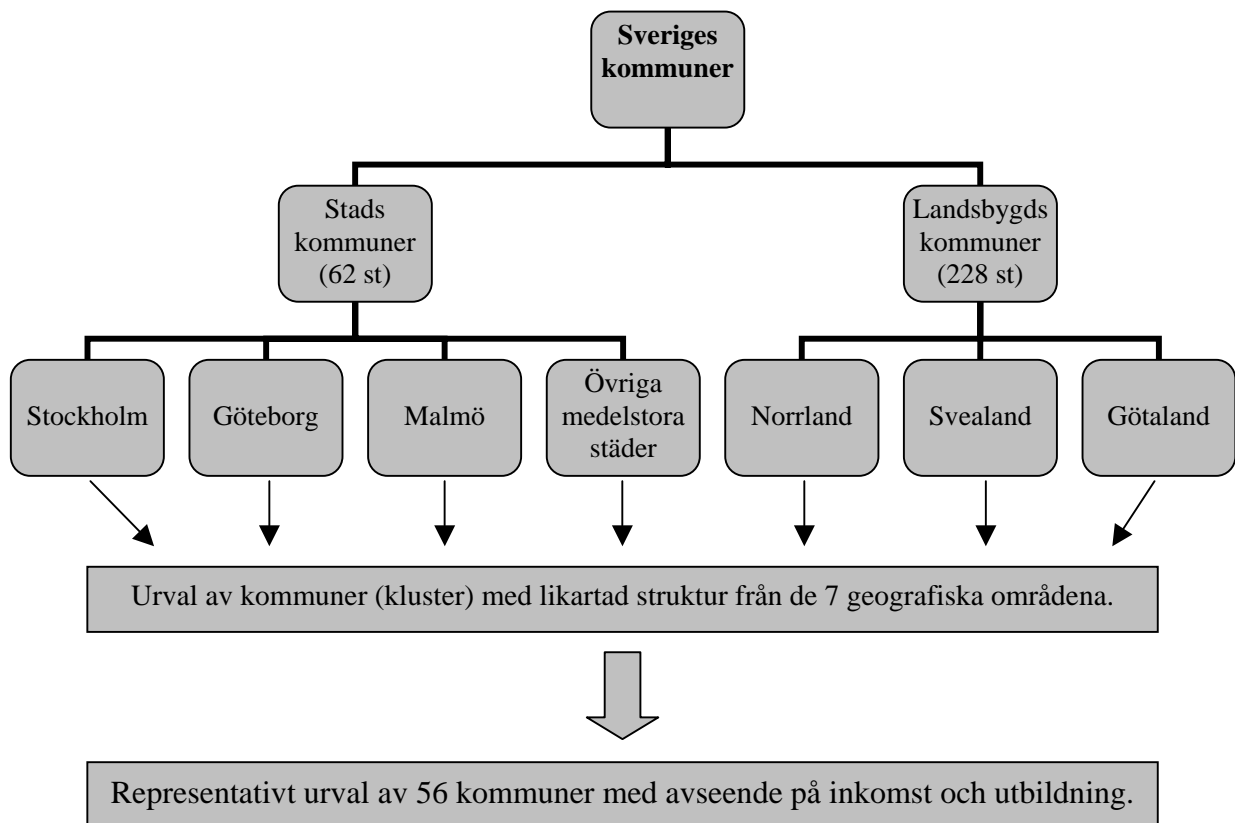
**Sveriges kommuner**

Stads kommuner (62 st)

Landsbygds kommuner (228 st)

Stockholm

Göteborg

Malmö

Övriga medelstora städer

Norrland

Svealand

Götaland

Urval av kommuner (kluster) med likartad struktur från de 7 geografiska områdena.

Representativt urval av 56 kommuner med avseende på inkomst och utbildning.